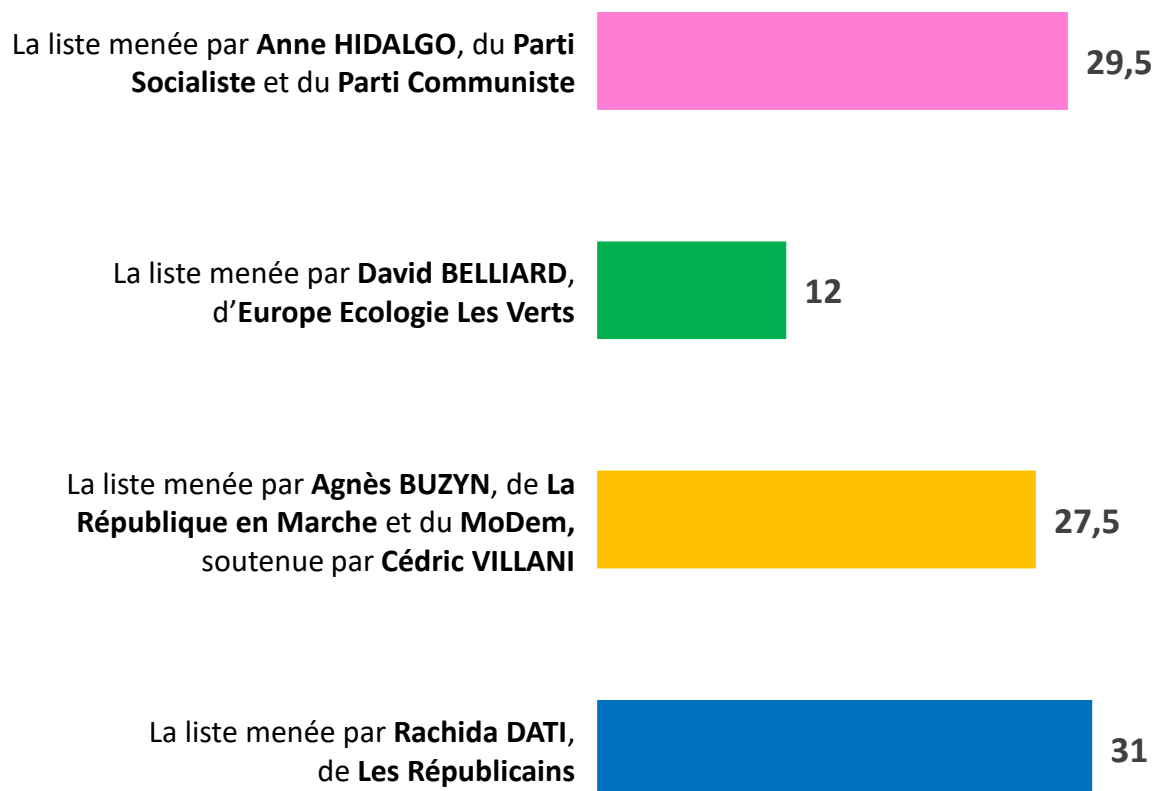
La liste menée par Anne HIDALGO, du Parti Socialiste et du Parti Communiste

29,5

La liste menée par David BELLIARD, d'Europe Ecologie Les Verts

12

La liste menée par Agnès BUZYN, de La République en Marche et du MoDem, soutenue par Cédric VILLANI

27,5

La liste menée par Rachida DATI, de Les Républicains

31